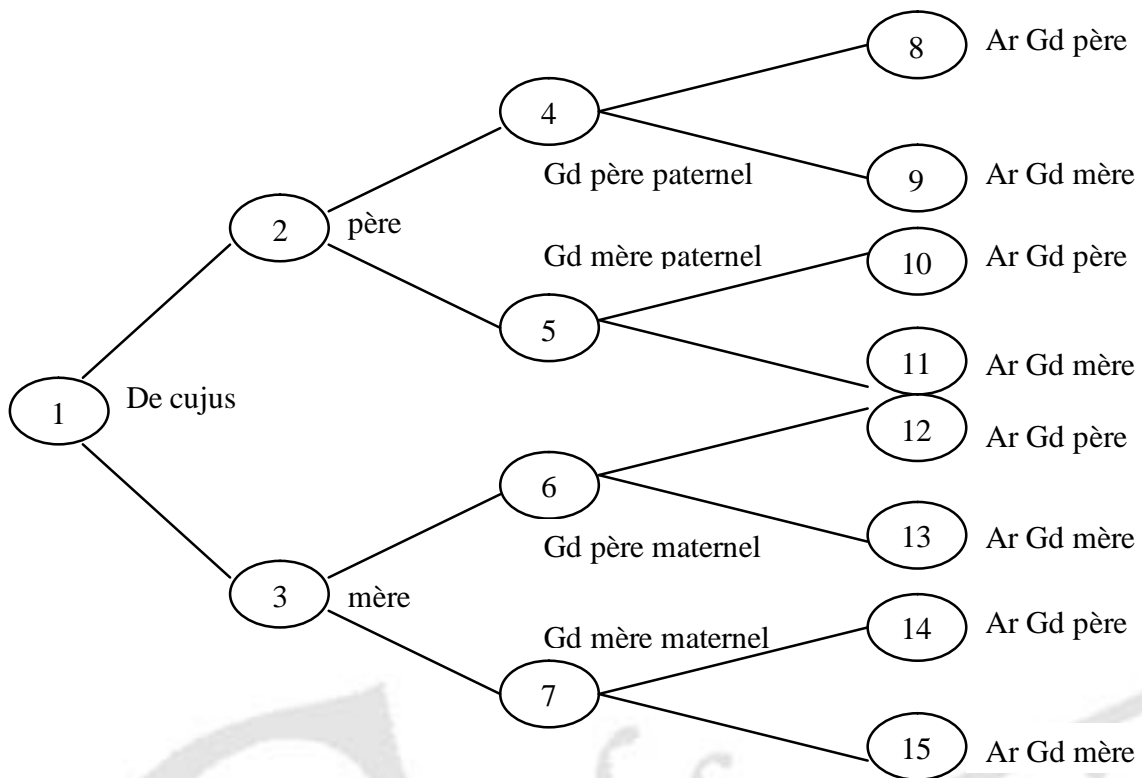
8 Ar Gd père

4

Gd père paternel

9 Ar Gd mère

2 père

Gd mère paternel

10 Ar Gd père

5

11 Ar Gd mère

1 De cujus

12 Ar Gd père

6

Gd père maternel

13 Ar Gd mère

3 mère

Gd mère maternel

14 Ar Gd père

7

15 Ar Gd mère